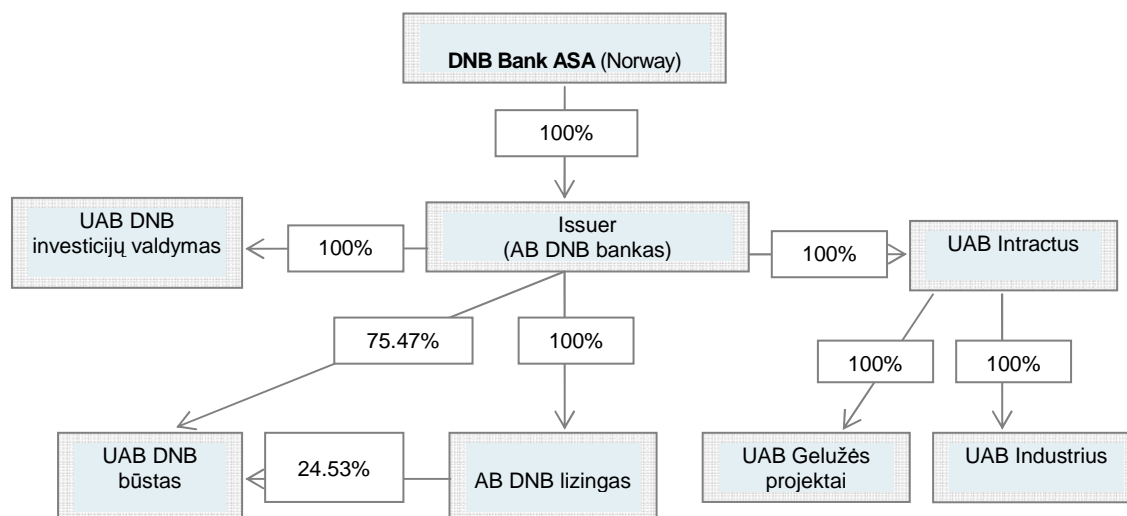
DNB Bank ASA (Norway)

100%

UAB DNB investicijų valdymas

100%

Issuer (AB DNB bankas)

100%

UAB Intractus

75.47%

100%

100%

100%

UAB DNB būstas

24.53%

AB DNB lizingas

UAB Geležės projektai

UAB Industrius